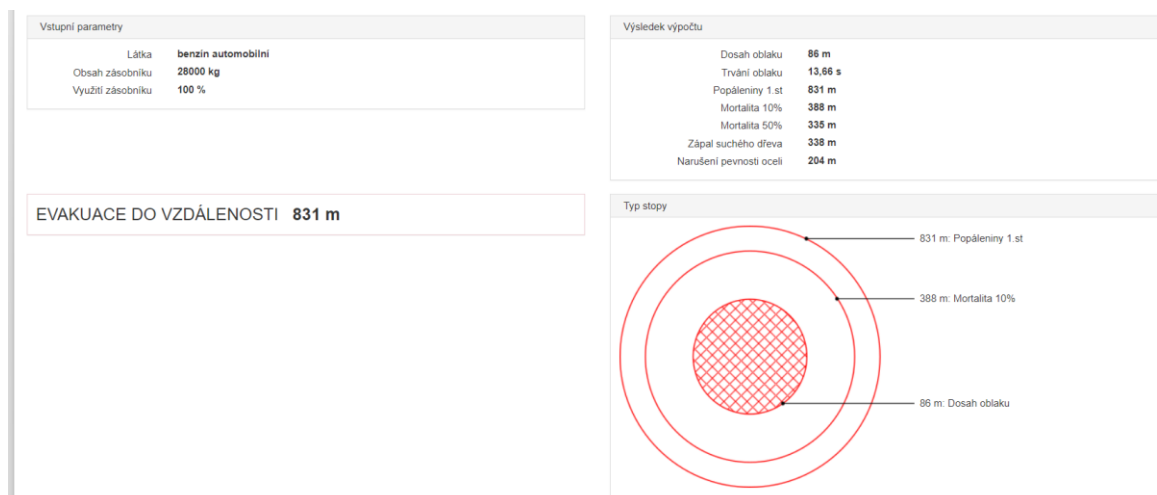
Vstupní parametry

| | |
|---|---|
| Látka | benzín automobilní |
| Obsah zásobníku | 28000 kg |
| Využití zásobníku | 100 % |

Výsledek výpočtu

| | |
|---|---|
| Dosah oblaku | 86 m |
| Trvání oblaku | 13,66 s |
| Popáleniny 1.st | 831 m |
| Mortalita 10% | 388 m |
| Mortalita 50% | 335 m |
| Zápal suchého dřeva | 338 m |
| Narušení pevnosti oceli | 204 m |

EVAKUACE DO VZDÁLENOSTI 831 m

Typ stopy

831 m: Popáleniny 1.st

388 m: Mortalita 10%

86 m: Dosah oblaku